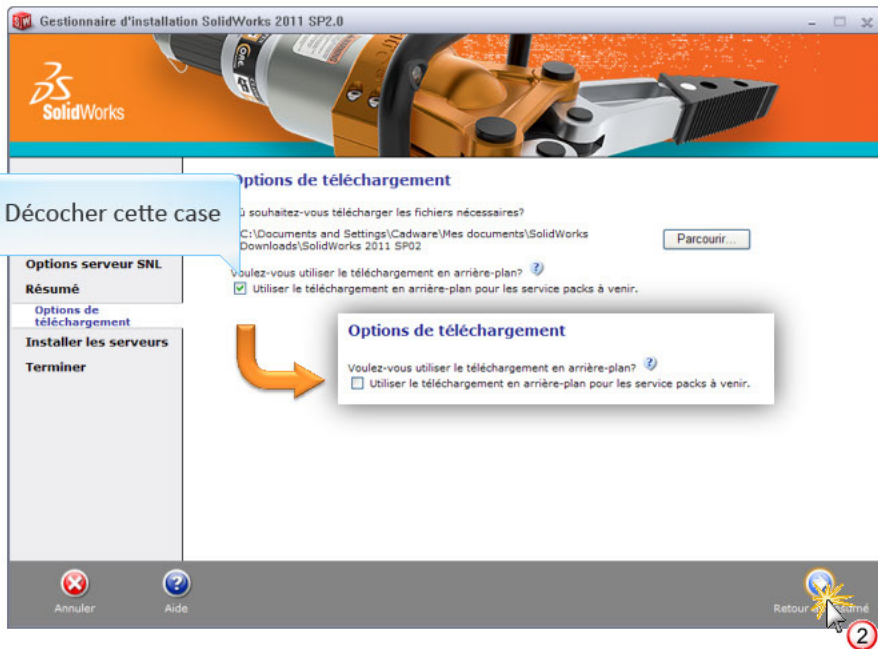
Gestionnaire d'installation SolidWorks 2011 SP2.0

SolidWorks

Décocher cette case

Options serveur SNL
Résumé
Options de téléchargement
Installer les serveurs
Terminer

Options de téléchargement

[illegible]ù souhaitez-vous télécharger les fichiers nécessaires?

C:\Documents and Settings\Cadware\Mes documents\SolidWorks Downloads\SolidWorks 2011 SP02

Parcourir...

Voulez-vous utiliser le téléchargement en arrière-plan?

Utiliser le téléchargement en arrière-plan pour les service packs à venir.

Options de téléchargement

Voulez-vous utiliser le téléchargement en arrière-plan?

Utiliser le téléchargement en arrière-plan pour les service packs à venir.

Annuler

Aide

Retour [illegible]sumé

2